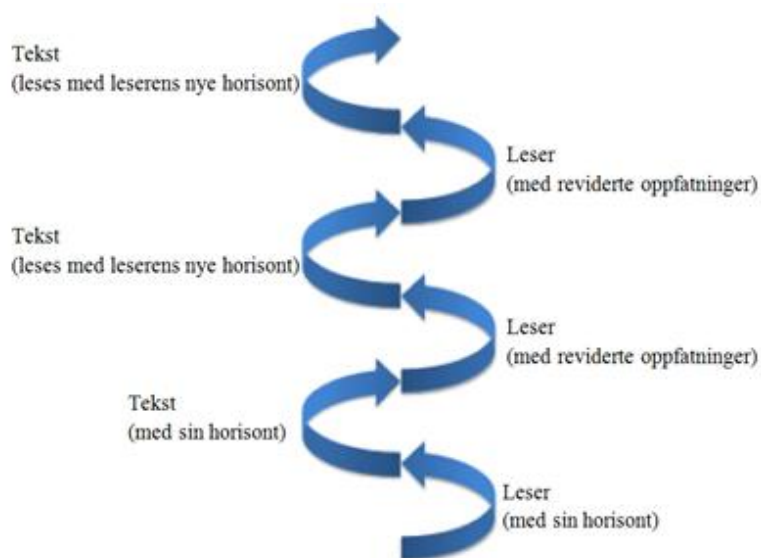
Tekst
(leses med leserens nye horisont)

Leser
(med reviderte oppfatninger)

Tekst
(leses med leserens nye horisont)

Leser
(med reviderte oppfatninger)

Tekst
(med sin horisont)

Leser
(med sin horisont)